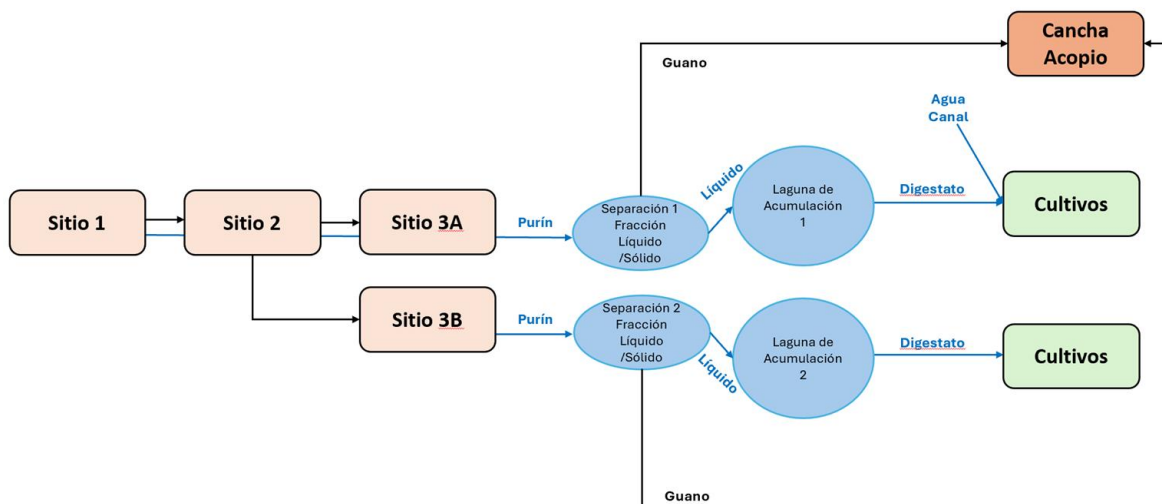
Cancha Acopio

Guano

Agua Canal

Sitio 1

Sitio 2

Sitio 3A

Purín

Separación 1 Fracción Líquido /Sólido

Líquido

Laguna de Acumulación 1

Digestato

Cultivos

Sitio 3B

Purín

Separación 2 Fracción Líquido /Sólido

Líquido

Laguna de Acumulación 2

Digestato

Cultivos

Guano